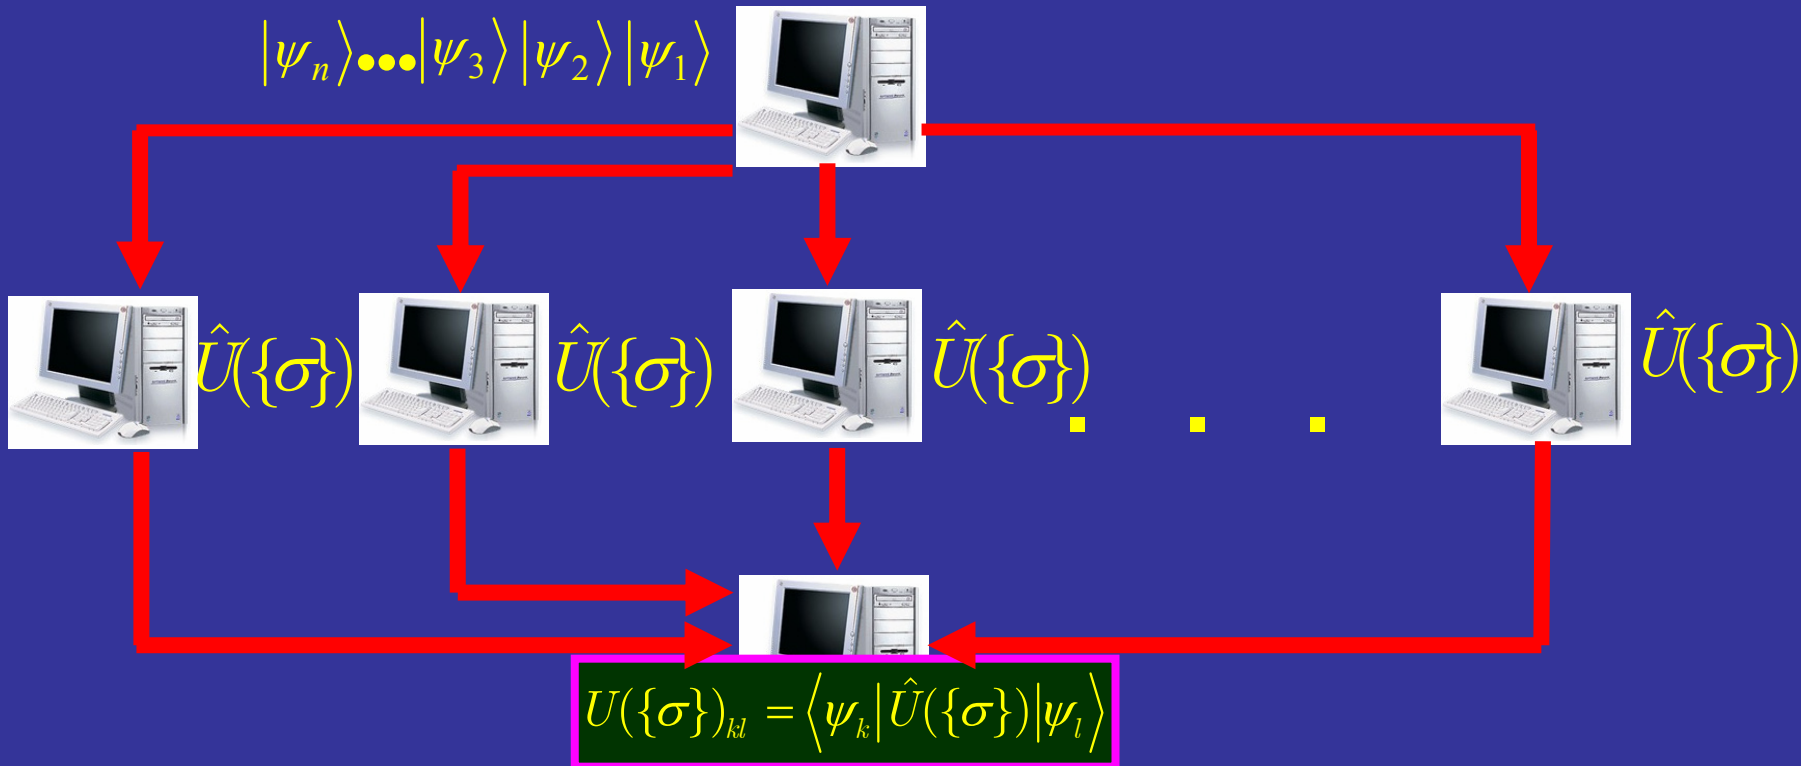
$|\psi_n\rangle \cdots |\psi_3\rangle |\psi_2\rangle |\psi_1\rangle$

$\hat{U}(\{\sigma\})$ $\hat{U}(\{\sigma\})$ $\hat{U}(\{\sigma\})$ . . . $\hat{U}(\{\sigma\})$

$U(\{\sigma\})_{kl} = \langle \psi_k | \hat{U}(\{\sigma\}) | \psi_l \rangle$